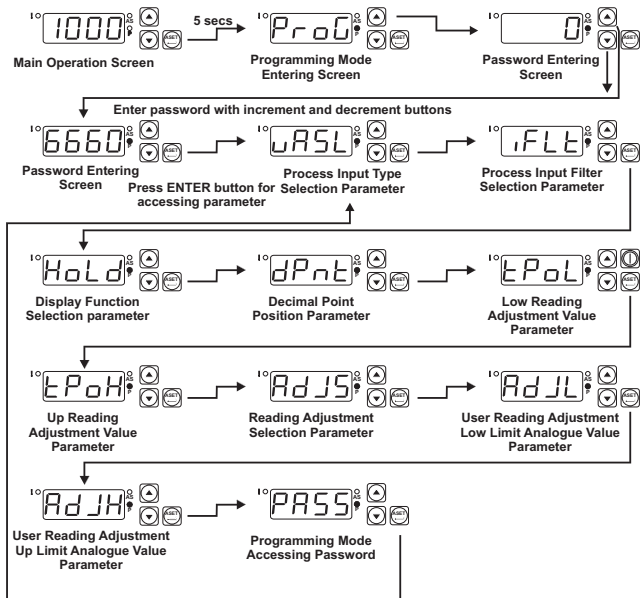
1000

Main Operation Screen

5 secs

ProG

Programming Mode Entering Screen

0

Password Entering Screen

Enter password with increment and decrement buttons

6660

Password Entering Screen

Press ENTER button for accessing parameter

uASL

Process Input Type Selection Parameter

iFLt

Process Input Filter Selection Parameter

HoLd

Display Function Selection parameter

dPnt

Decimal Point Position Parameter

tPoL

Low Reading Adjustment Value Parameter

tPoH

Up Reading Adjustment Value Parameter

AdJS

Reading Adjustment Selection Parameter

AdJL

User Reading Adjustment Low Limit Analogue Value Parameter

AdJH

User Reading Adjustment Up Limit Analogue Value Parameter

PASS

Programming Mode Accessing Password